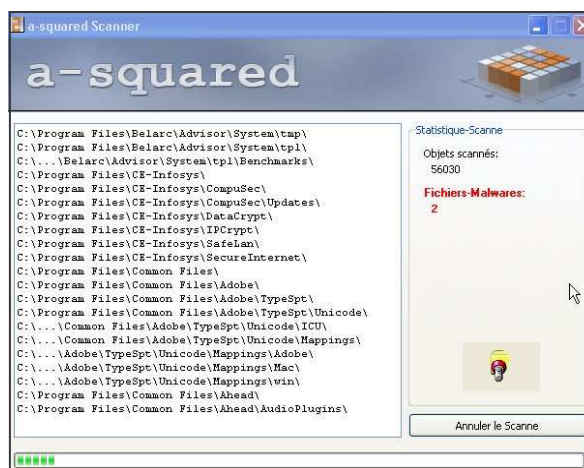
a-squared Scanner

a-squared

C:\Program Files\Belarc\Advisor\System\tmp\
C:\Program Files\Belarc\Advisor\System\tpl\
C:\...\Belarc\Advisor\System\tpl\Benchmarks\
C:\Program Files\CE-Infosys\
C:\Program Files\CE-Infosys\CompuSec\
C:\Program Files\CE-Infosys\CompuSec\Updates\
C:\Program Files\CE-Infosys\DataCrypt\
C:\Program Files\CE-Infosys\IPCrypt\
C:\Program Files\CE-Infosys\SafeLan\
C:\Program Files\CE-Infosys\SecureInternet\
C:\Program Files\Common Files\
C:\Program Files\Common Files\Adobe\
C:\Program Files\Common Files\Adobe\TypeSpt\
C:\Program Files\Common Files\Adobe\TypeSpt\Unicode\
C:\...\Common Files\Adobe\TypeSpt\Unicode\ICU\
C:\...\Common Files\Adobe\TypeSpt\Unicode\Mappings\
C:\...\Adobe\TypeSpt\Unicode\Mappings\Adobe\
C:\...\Adobe\TypeSpt\Unicode\Mappings\Mac\
C:\...\Adobe\TypeSpt\Unicode\Mappings\win\
C:\Program Files\Common Files\Ahead\
C:\Program Files\Common Files\Ahead\AudioPlugins\

Statistique-Scanne
Objets scannés:
56030
Fichiers-Malwares:
2

Annuler le Scanne